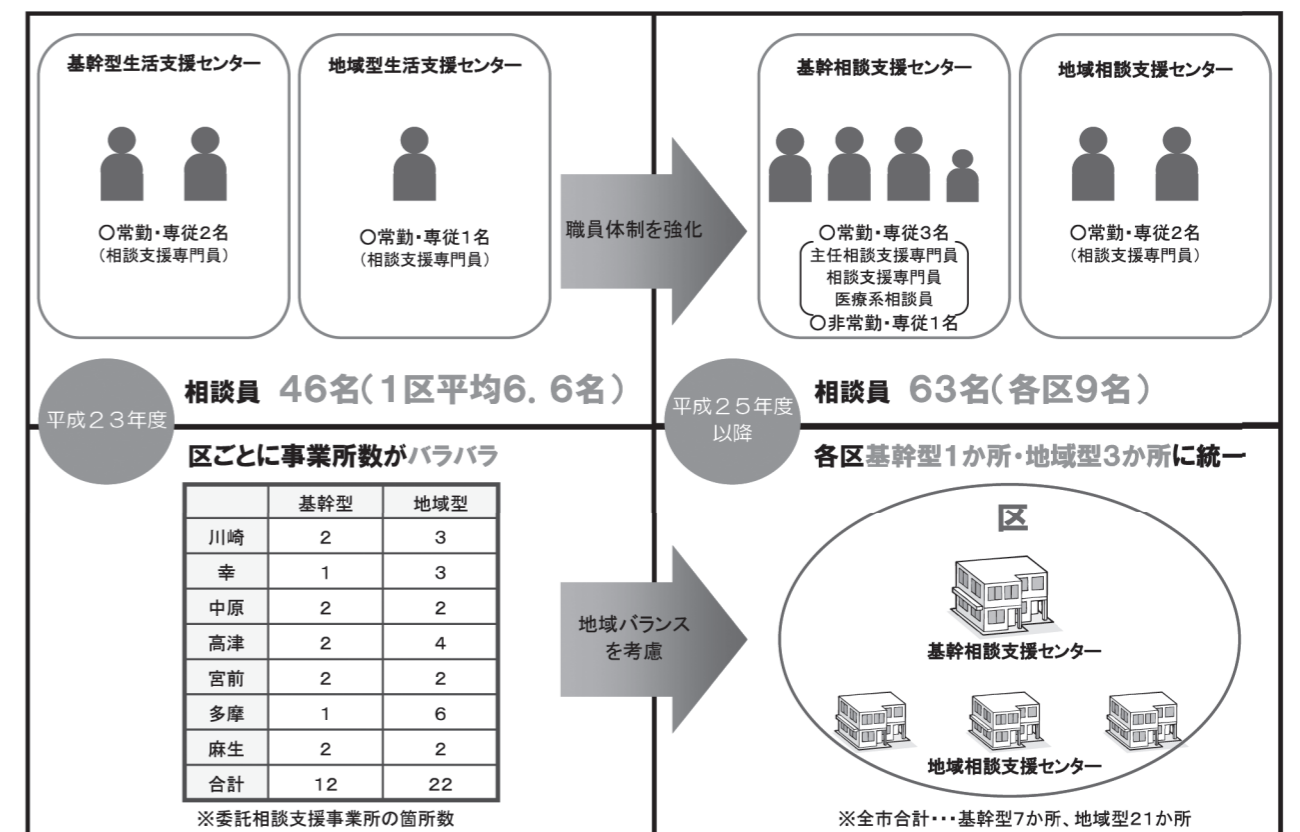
基幹型生活支援センター

○常勤・専従2名
（相談支援専門員）

地域型生活支援センター

○常勤・専従1名
（相談支援専門員）

職員体制を強化

基幹相談支援センター

○常勤・専従3名
主任相談支援専門員
相談支援専門員
医療系相談員
○非常勤・専従1名

地域相談支援センター

○常勤・専従2名
（相談支援専門員）

平成２３年度

相談員 46名（1区平均6．6名）

平成２５年度以降

相談員 63名（各区9名）

区ごとに事業所数がバラバラ

| | 基幹型 | 地域型 |
|---|---|---|
| 川崎 | 2 | 3 |
| 幸 | 1 | 3 |
| 中原 | 2 | 2 |
| 高津 | 2 | 4 |
| 宮前 | 2 | 2 |
| 多摩 | 1 | 6 |
| 麻生 | 2 | 2 |
| 合計 | 12 | 22 |

※委託相談支援事業所の箇所数

地域バランスを考慮

各区基幹型1か所・地域型3か所に統一

区

基幹相談支援センター

地域相談支援センター

※全市合計・・・基幹型7か所、地域型21か所